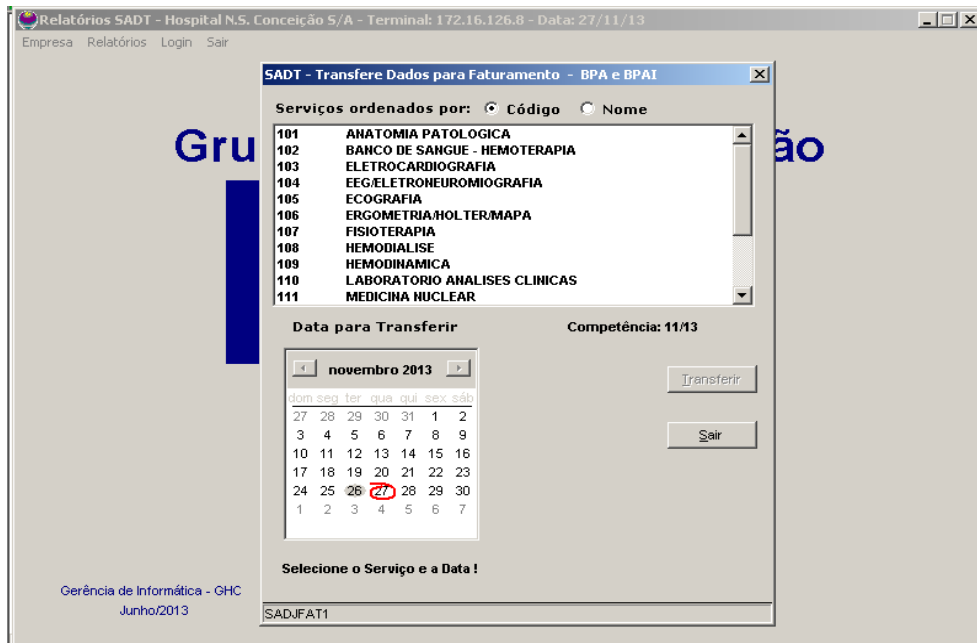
Relatórios SADT - Hospital N.S. Conceição S/A - Terminal: 172.16.126.8 - Data: 27/11/13

Empresa Relatórios Login Sair

Gru ão

SADT - Transfere Dados para Faturamento - BPA e BPAI

Serviços ordenados por: Código Nome

101 ANATOMIA PATOLOGICA
102 BANCO DE SANGUE - HEMOTERAPIA
103 ELETROCARDIOGRAFIA
104 EEG/ELETRONEUROMIOGRAFIA
105 ECOGRAFIA
106 ERGOMETRIA/HOLTER/MAPA
107 FISIOTERAPIA
108 HEMODIALISE
109 HEMODINAMICA
110 LABORATORIO ANALISES CLINICAS
111 MEDICINA NUCLEAR

Data para Transferir

Competência: 11/13

novembro 2013

| dom | seg | ter | qua | qui | sex | sáb |
|---|---|---|---|---|---|---|
| 27 | 28 | 29 | 30 | 31 | 1 | 2 |
| 3 | 4 | 5 | 6 | 7 | 8 | 9 |
| 10 | 11 | 12 | 13 | 14 | 15 | 16 |
| 17 | 18 | 19 | 20 | 21 | 22 | 23 |
| 24 | 25 | 26 | 27 | 28 | 29 | 30 |
| 1 | 2 | 3 | 4 | 5 | 6 | 7 |

Transferir

Sair

Selecione o Serviço e a Data !

Gerência de Informática - GHC
Junho/2013

SADJFAT1